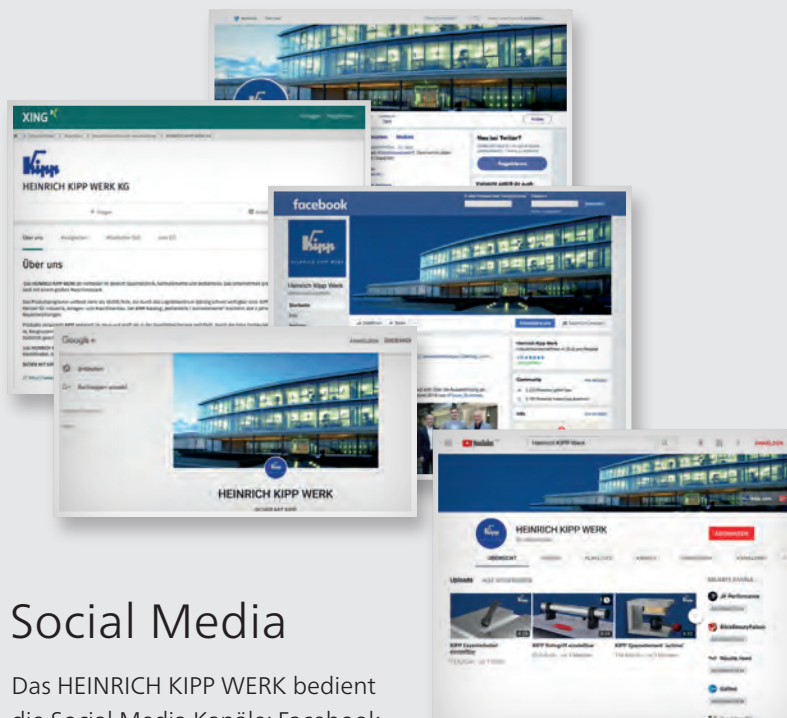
XING

HEINRICH KIPP WERK KG

Über uns

facebook

Heinrich Kipp Werk

Google+

HEINRICH KIPP WERK

YouTube

HEINRICH KIPP WERK

ABONNIEREN

Social Media

Das HEINRICH KIPP WERK bedient die Social Media Kanäle: Facebook